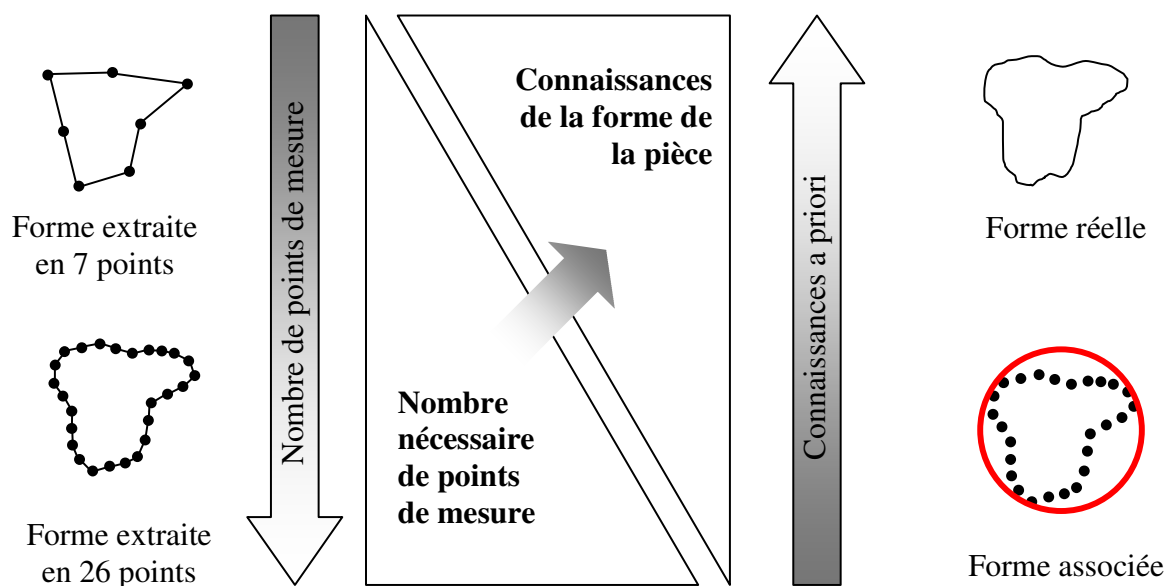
Forme extraite en 7 points

Forme extraite en 26 points

Nombre de points de mesure

Connaissances de la forme de la pièce

Nombre nécessaire de points de mesure

Connaissances a priori

Forme réelle

Forme associée